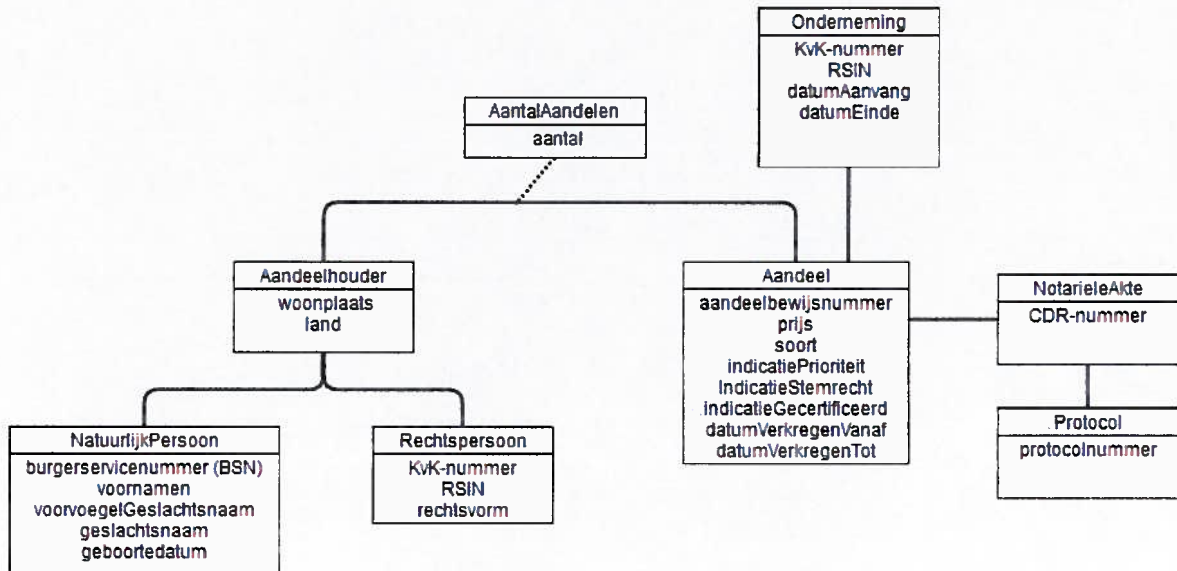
Onderneming
KvK-nummer
RSIN
datumAanvang
datumEinde

AantalAandelen
aantal

Aandeelhouder
woonplaats
land

Aandeel
aandeelbewijsnummer
prijs
soort
indicatiePrioriteit
IndicatieStemrecht
indicatieGecertificeerd
datumVerkregenVanaf
datumVerkregenTot

NotarieleAkte
CDR-nummer

Protocol
protocolnummer

NatuurlijkPersoon
burgerservicenummer (BSN)
voornamen
voorvoegelGeslachtsnaam
geslachtsnaam
geboortedatum

Rechtspersoon
KvK-nummer
RSIN
rechtsvorm